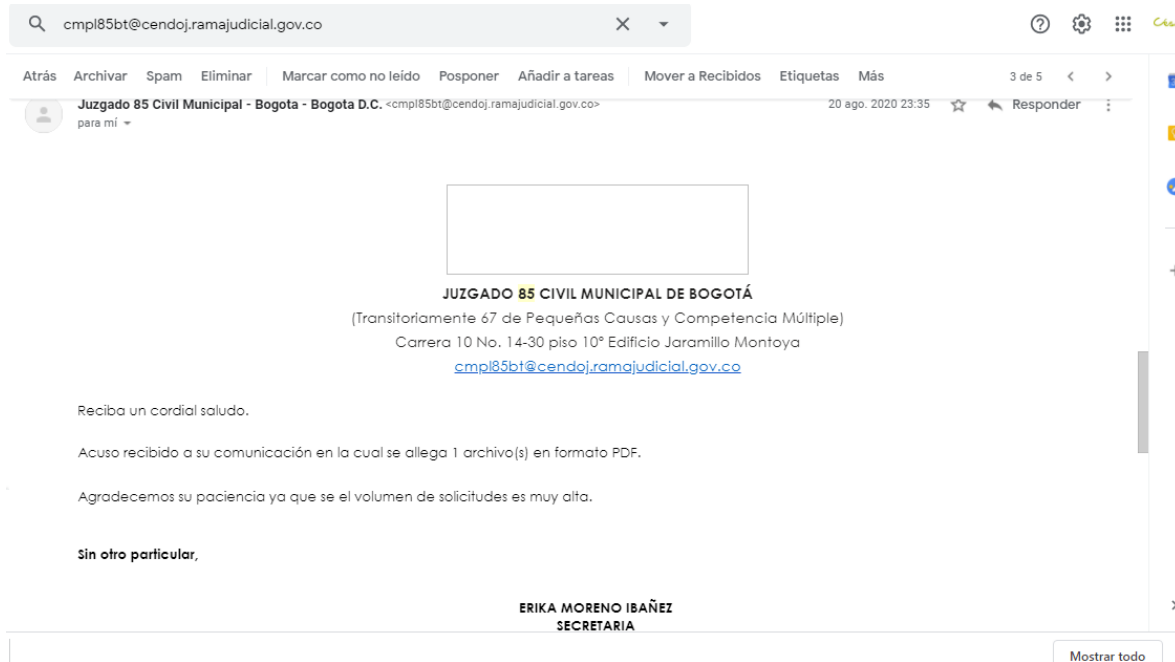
cmpl85bt@cendoj.ramajudicial.gov.co

Atrás Archivar Spam Eliminar Marcar como no leído Posponer Añadir a tareas Mover a Recibidos Etiquetas Más 3 de 5

Juzgado 85 Civil Municipal - Bogota - Bogota D.C. <cmpl85bt@cendoj.ramajudicial.gov.co> 20 ago. 2020 23:35 Responder
para mí

JUZGADO 85 CIVIL MUNICIPAL DE BOGOTÁ
(Transitoriamente 67 de Pequeñas Causas y Competencia Múltiple)
Carrera 10 No. 14-30 piso 10° Edificio Jaramillo Montoya
cmpl85bt@cendoj.ramajudicial.gov.co

Reciba un cordial saludo.

Acuso recibido a su comunicación en la cual se allega 1 archivo(s) en formato PDF.

Agradecemos su paciencia ya que se el volumen de solicitudes es muy alta.

Sin otro particular,

ERIKA MORENO IBAÑEZ
SECRETARIA

Mostrar todo